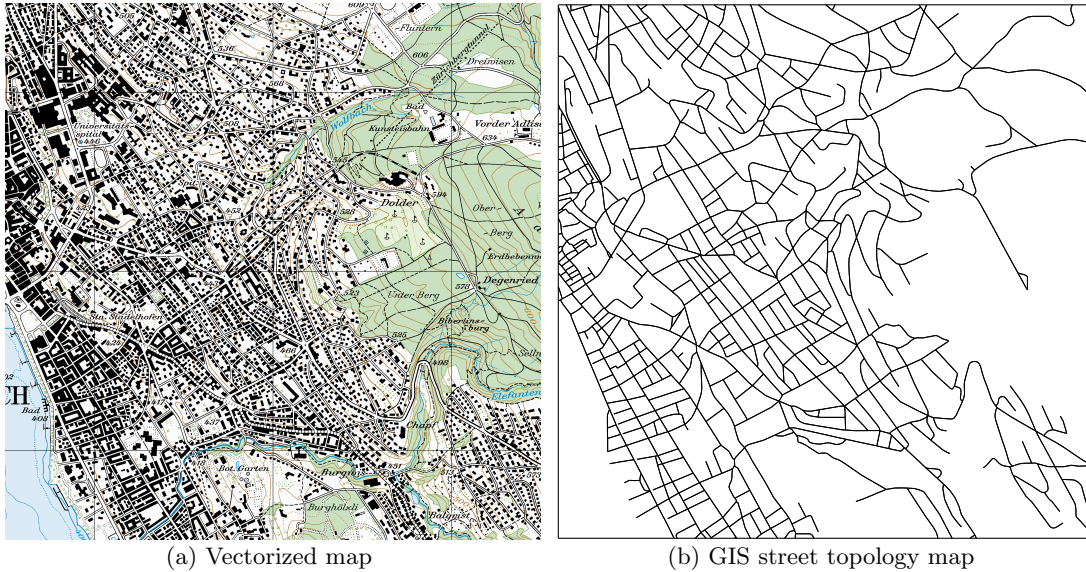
600
Fluntern
536
606
Dreiwiesen
566
Bad
Vorder Adlisw
Wolfbach
Kunsteisbahn
634
Universitäts spital
444
545
594
Dolder
Ober-
546
Berg
Erdbeerenb
Degenried
578
Unter Berg
Hb. Stadelhofen
Bibertins-burg
535
428
Selln
495
Elefanten
CH
Bad
408
Chäsi
437
Bot. Garten
Burgw
451
Burghölzli
Balgrist
(a) Vectorized map
(b) GIS street topology map